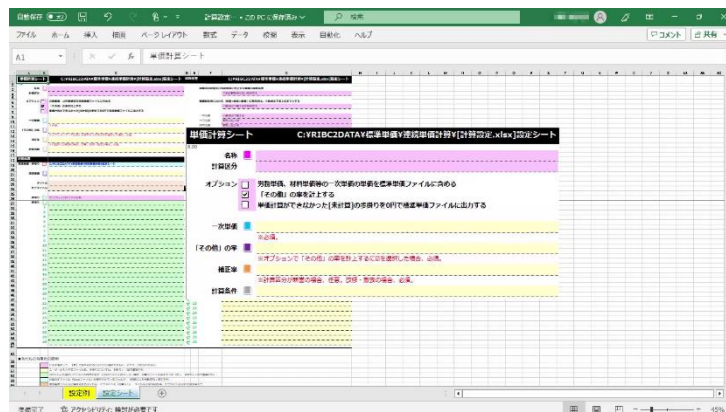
自動保存 オフ　計算設定 • この PC に保存済み　検索

ファイル　ホーム　挿入　描画　ページレイアウト　数式　データ　校閲　表示　自動化　ヘルプ　コメント　共有

A1　単価計算シート

単価計算シート　C:¥RIBC2DATA¥標準単価¥建築単価計算¥[計算設定.xlsx]設定シート

名称

計算区分

オプション　労務単価、材料単価等の一次単価の単価を標準単価ファイルに含める
「その他」の率を計上する
単価計算ができなかった[未計算]の歩掛りを0円で標準単価ファイルに出力する

一次単価

※必須。

「その他」の率

※オプションで「その他」の率を計上するに☑を選択した場合、必須。

補正率

※計算区分が積算の場合、任意。改修・撤去の場合、必須。

計算条件

設定例　設定シート

準備完了　アクセシビリティ: 検討が必要です